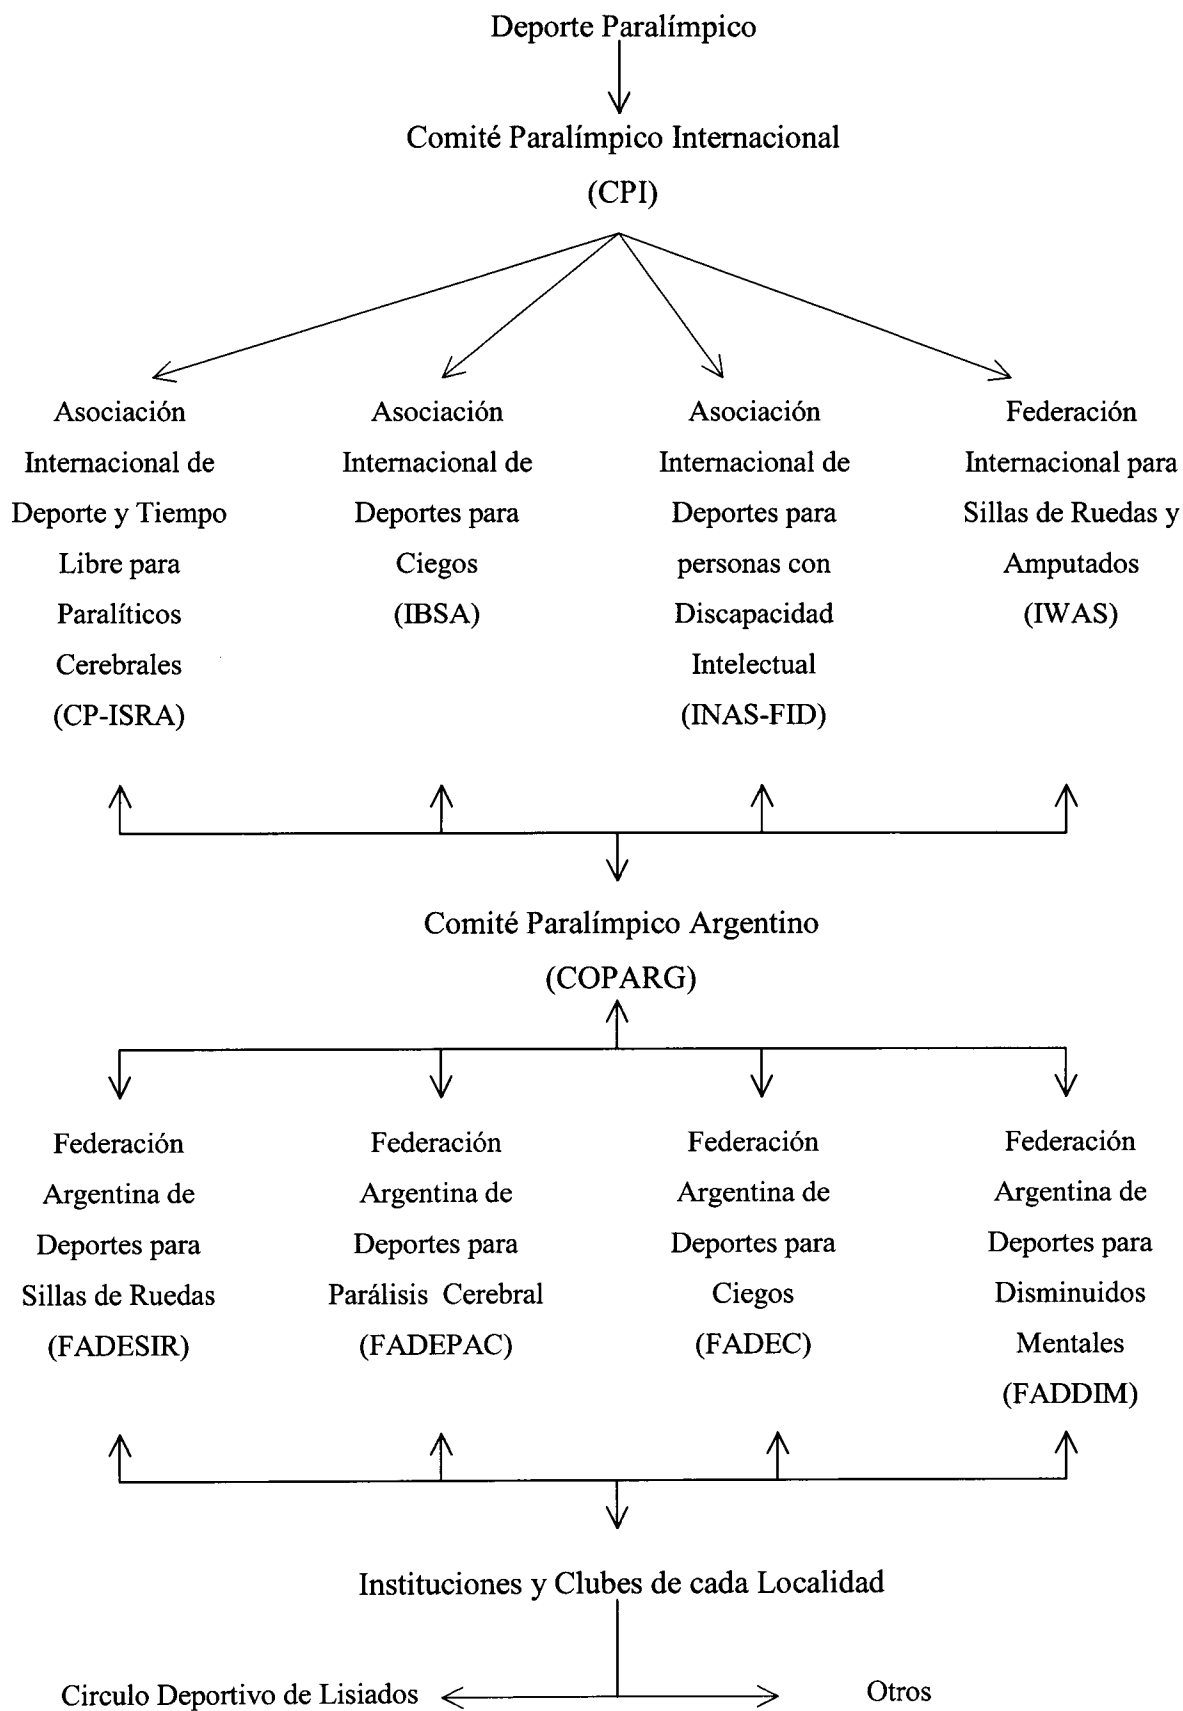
Deporte Paralímpico

Comité Paralímpico Internacional

(CPI)

Asociación Internacional de Deporte y Tiempo Libre para Paralíticos Cerebrales (CP-ISRA)

Asociación Internacional de Deportes para Ciegos (IBSA)

Asociación Internacional de Deportes para personas con Discapacidad Intelectual (INAS-FID)

Federación Internacional para Sillas de Ruedas y Amputados (IWAS)

Comité Paralímpico Argentino

(COPARG)

Federación Argentina de Deportes para Sillas de Ruedas (FADESIR)

Federación Argentina de Deportes para Parálisis Cerebral (FADEPAC)

Federación Argentina de Deportes para Ciegos (FADEC)

Federación Argentina de Deportes para Disminuidos Mentales (FADDIM)

Instituciones y Clubes de cada Localidad

Circulo Deportivo de Lisiados

Otros